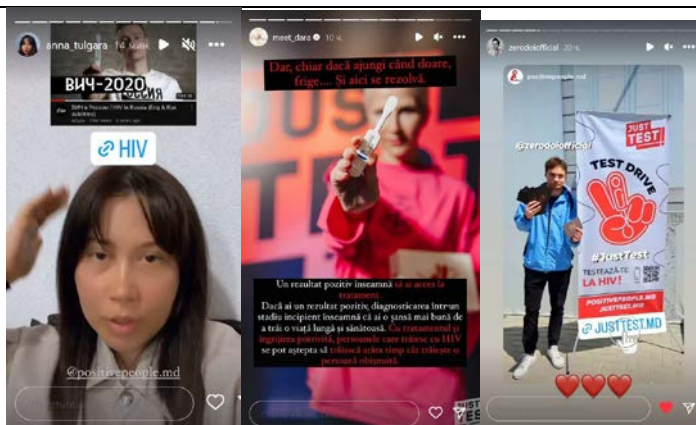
anna_tulgara 14 мин

РОССИЯ

ВИЧ-2020

ВИЧ в России / HIV in Russia (Eng & Rus subtitles)

HIV

@positivepeople.md

meet_dara 10 ч.

Dar, chiar dacă ajungi când doare, frige.... Și aici se rezolvă.

Un rezultat pozitiv înseamnă să ai acces la tratament.

Dacă ai un rezultat pozitiv, diagnosticarea într-un stadiu incipient înseamnă că ai o șansă mai bună de a trăi o viață lungă și sănătoasă. Cu tratamentul și îngrijirea potrivită, persoanele care trăiesc cu HIV se pot aștepta să trăiască atâta timp cât trăiește o persoană obișnuită.

zerodofficial 20 ч.

positivepeople.md

@zerodofficial

JUST TEST

TEST DRIVE

#JustTest

TESTEAZĂ-TE LA HIV!

POSITIVEPEOPLE.MD JUSTTEST.MD

JUSTTEST.MD